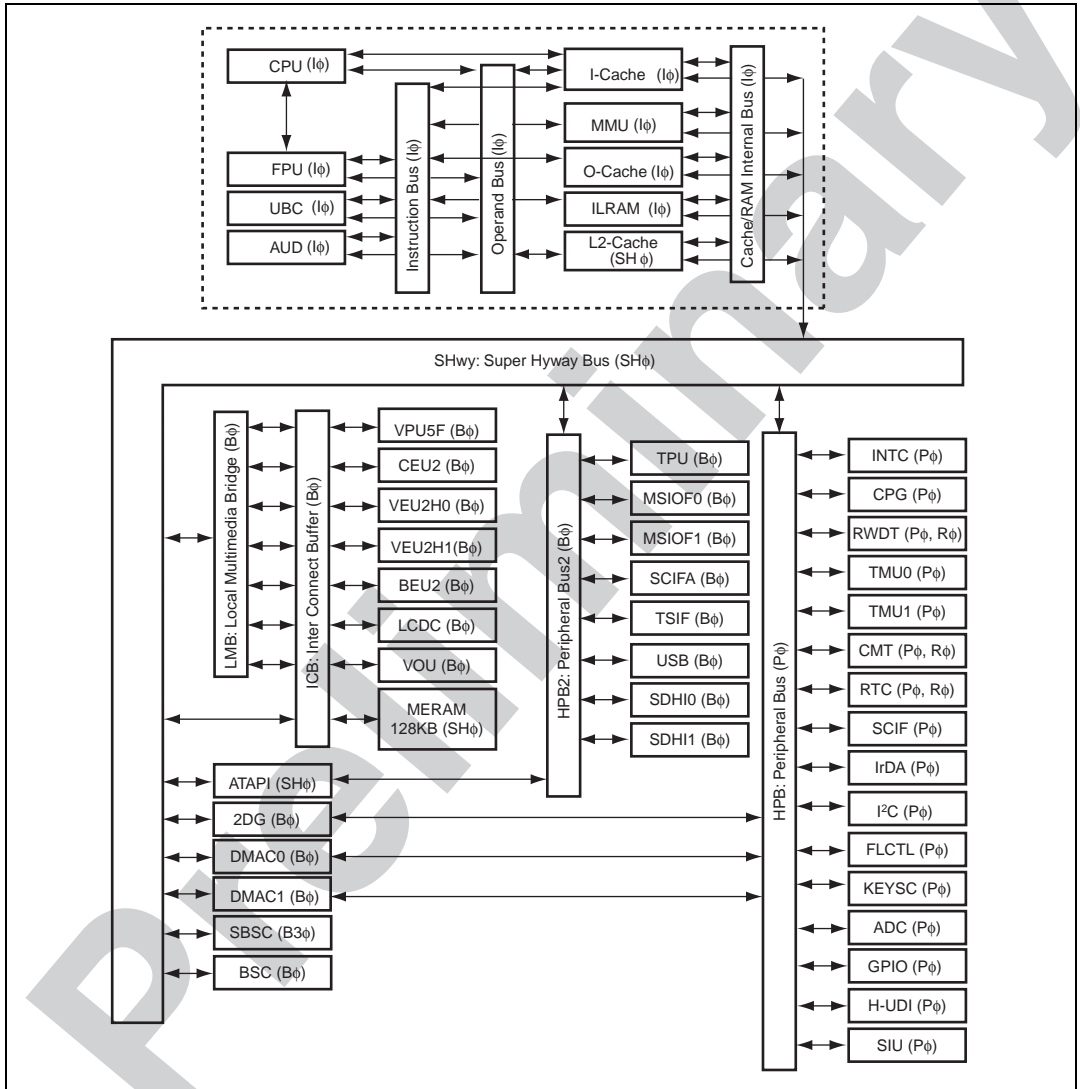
CPU (Iϕ)
FPU (Iϕ)
UBC (Iϕ)
AUD (Iϕ)
Instruction Bus (Iϕ)
Operand Bus (Iϕ)
I-Cache (Iϕ)
MMU (Iϕ)
O-Cache (Iϕ)
ILRAM (Iϕ)
L2-Cache (SH ϕ)
Cache/RAM Internal Bus (Iϕ)

SHwy: Super Hyway Bus (SHϕ)

LMB: Local Multimedia Bridge (Bϕ)
ICB: Inter Connect Buffer (Bϕ)
VPU5F (Bϕ)
CEU2 (Bϕ)
VEU2H0 (Bϕ)
VEU2H1(Bϕ)
BEU2 (Bϕ)
LCDC (Bϕ)
VOU (Bϕ)
MERAM 128KB (SHϕ)

HPB2: Peripheral Bus2 (Bϕ)
TPU (Bϕ)
MSIOF0 (Bϕ)
MSIOF1 (Bϕ)
SCIFA (Bϕ)
TSIF (Bϕ)
USB (Bϕ)
SDHI0 (Bϕ)
SDHI1 (Bϕ)

HPB: Peripheral Bus (Pϕ)
INTC (Pϕ)
CPG (Pϕ)
RWDT (Pϕ, Rϕ)
TMU0 (Pϕ)
TMU1 (Pϕ)
CMT (Pϕ, Rϕ)
RTC (Pϕ, Rϕ)
SCIF (Pϕ)
IrDA (Pϕ)
I$^2$C (Pϕ)
FLCTL (Pϕ)
KEYSC (Pϕ)
ADC (Pϕ)
GPIO (Pϕ)
H-UDI (Pϕ)
SIU (Pϕ)

ATAPI (SHϕ)
2DG (Bϕ)
DMAC0 (Bϕ)
DMAC1 (Bϕ)
SBSC (B3ϕ)
BSC (Bϕ)

Preliminary